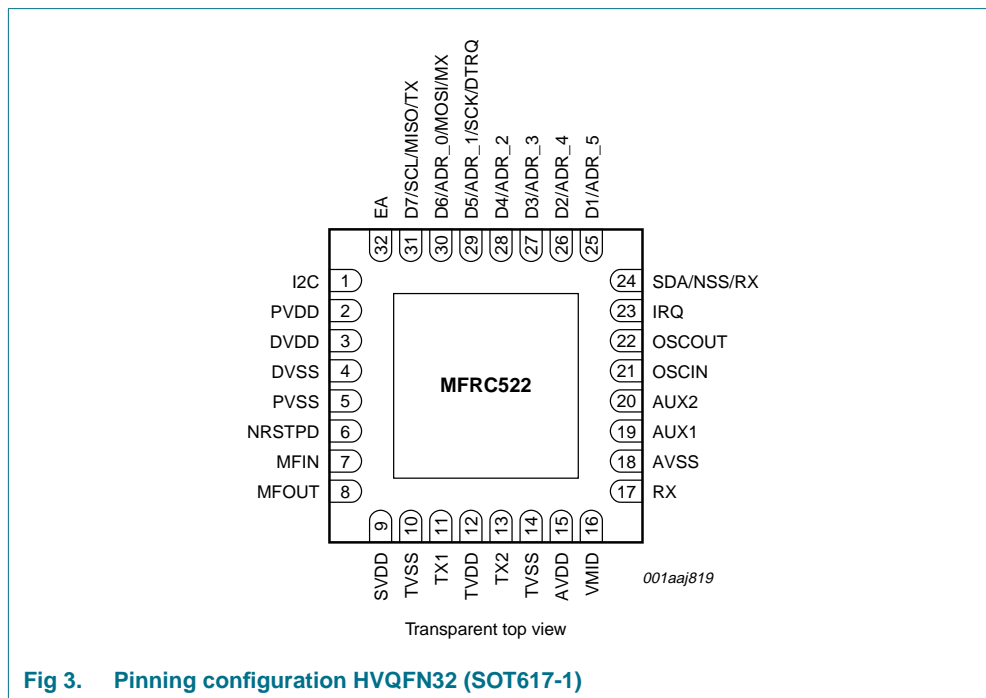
EA
D7/SCL/MISO/TX
D6/ADR_0/MOSI/MX
D5/ADR_1/SCK/DTRQ
D4/ADR_2
D3/ADR_3
D2/ADR_4
D1/ADR_5
32
31
30
29
28
27
26
25

I2C 1
PVDD 2
DVDD 3
DVSS 4
PVSS 5
NRSTPD 6
MFIN 7
MFOUT 8

MFRC522

24 SDA/NSS/RX
23 IRQ
22 OSCOUT
21 OSCIN
20 AUX2
19 AUX1
18 AVSS
17 RX

9
10
11
12
13
14
15
16
SVDD
TVSS
TX1
TVDD
TX2
TVSS
AVDD
VMID

001aaj819

Transparent top view

Fig 3. Pinning configuration HVQFN32 (SOT617-1)